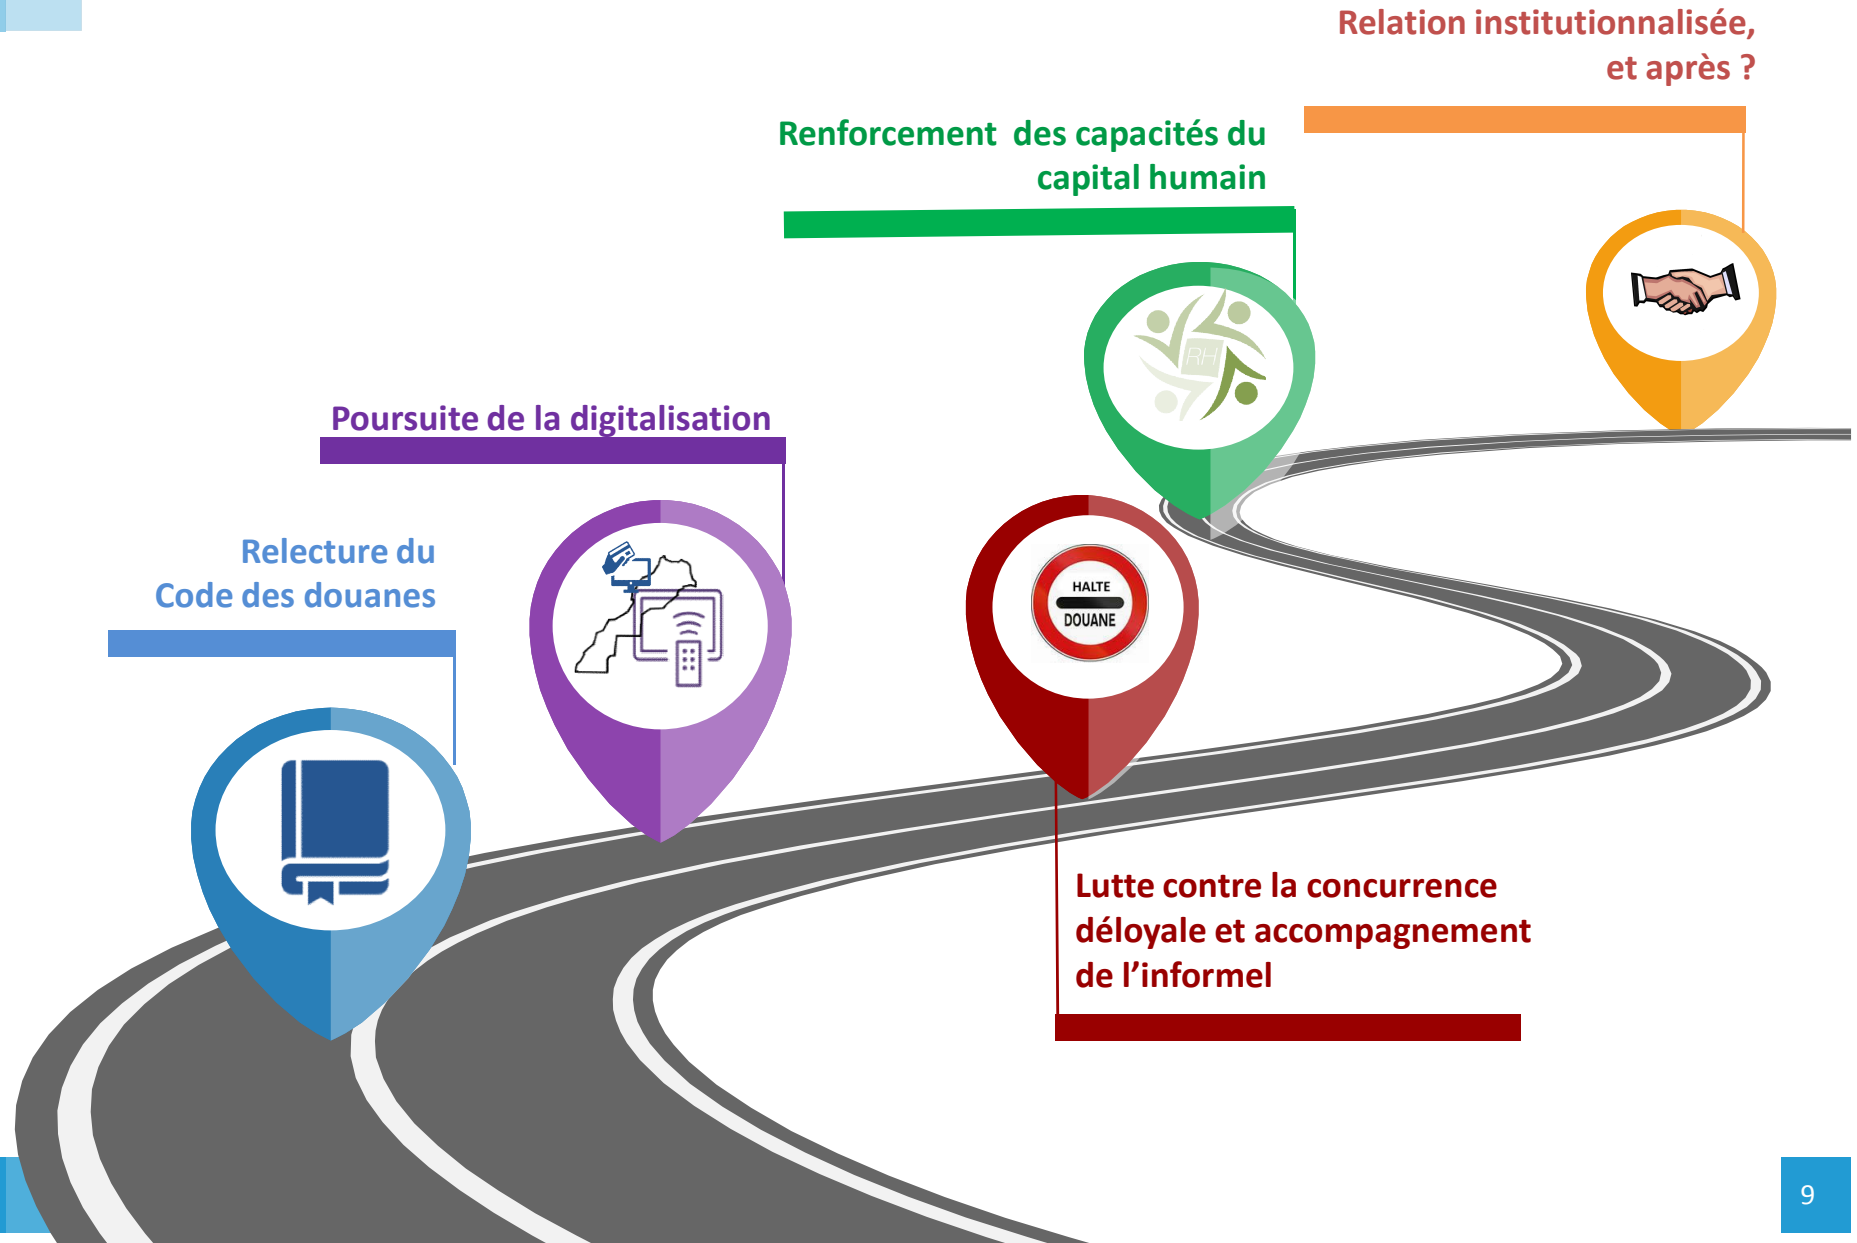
Relation institutionnalisée, et après ?

Renforcement des capacités du capital humain

RH

Poursuite de la digitalisation

Relecture du Code des douanes

HALTE
DOUANE

Lutte contre la concurrence déloyale et accompagnement de l'informel

9